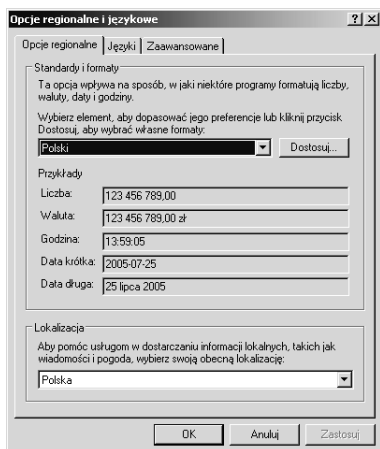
Opcje regionalne i językowe

?
X

Opcje regionalne | Języki | Zaawansowane

Standardy i formaty

Ta opcja wpływa na sposób, w jaki niektóre programy formatują liczby, waluty, daty i godziny.

Wybierz element, aby dopasować jego preferencje lub kliknij przycisk Dostosuj, aby wybrać własne formaty:

Polski
Dostosuj...

Przykłady

| | |
|---|---|
| Liczba: | 123 456 789,00 |
| Waluta: | 123 456 789,00 zł |
| Godzina: | 13:59:05 |
| Data krótka: | 2005-07-25 |
| Data długa: | 25 lipca 2005 |

Lokalizacja

Aby pomóc usługom w dostarczaniu informacji lokalnych, takich jak wiadomości i pogoda, wybierz swoją obecną lokalizację:

Polska

OK
Anuluj
Zastosuj